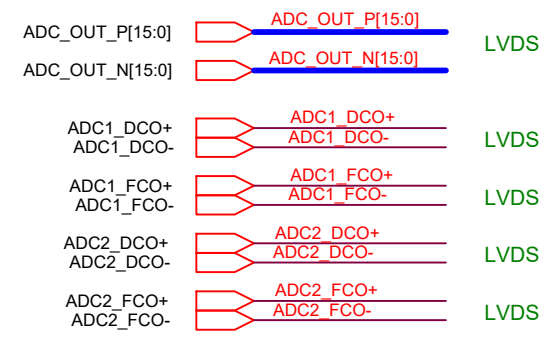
ADC_OUT_P[15:0]
ADC_OUT_P[15:0]
LVDS
ADC_OUT_N[15:0]
ADC_OUT_N[15:0]

ADC1_DCO+
ADC1_DCO-
ADC1_DCO+
ADC1_DCO-
LVDS

ADC1_FCO+
ADC1_FCO-
ADC1_FCO+
ADC1_FCO-
LVDS

ADC2_DCO+
ADC2_DCO-
ADC2_DCO+
ADC2_DCO-
LVDS

ADC2_FCO+
ADC2_FCO-
ADC2_FCO+
ADC2_FCO-
LVDS